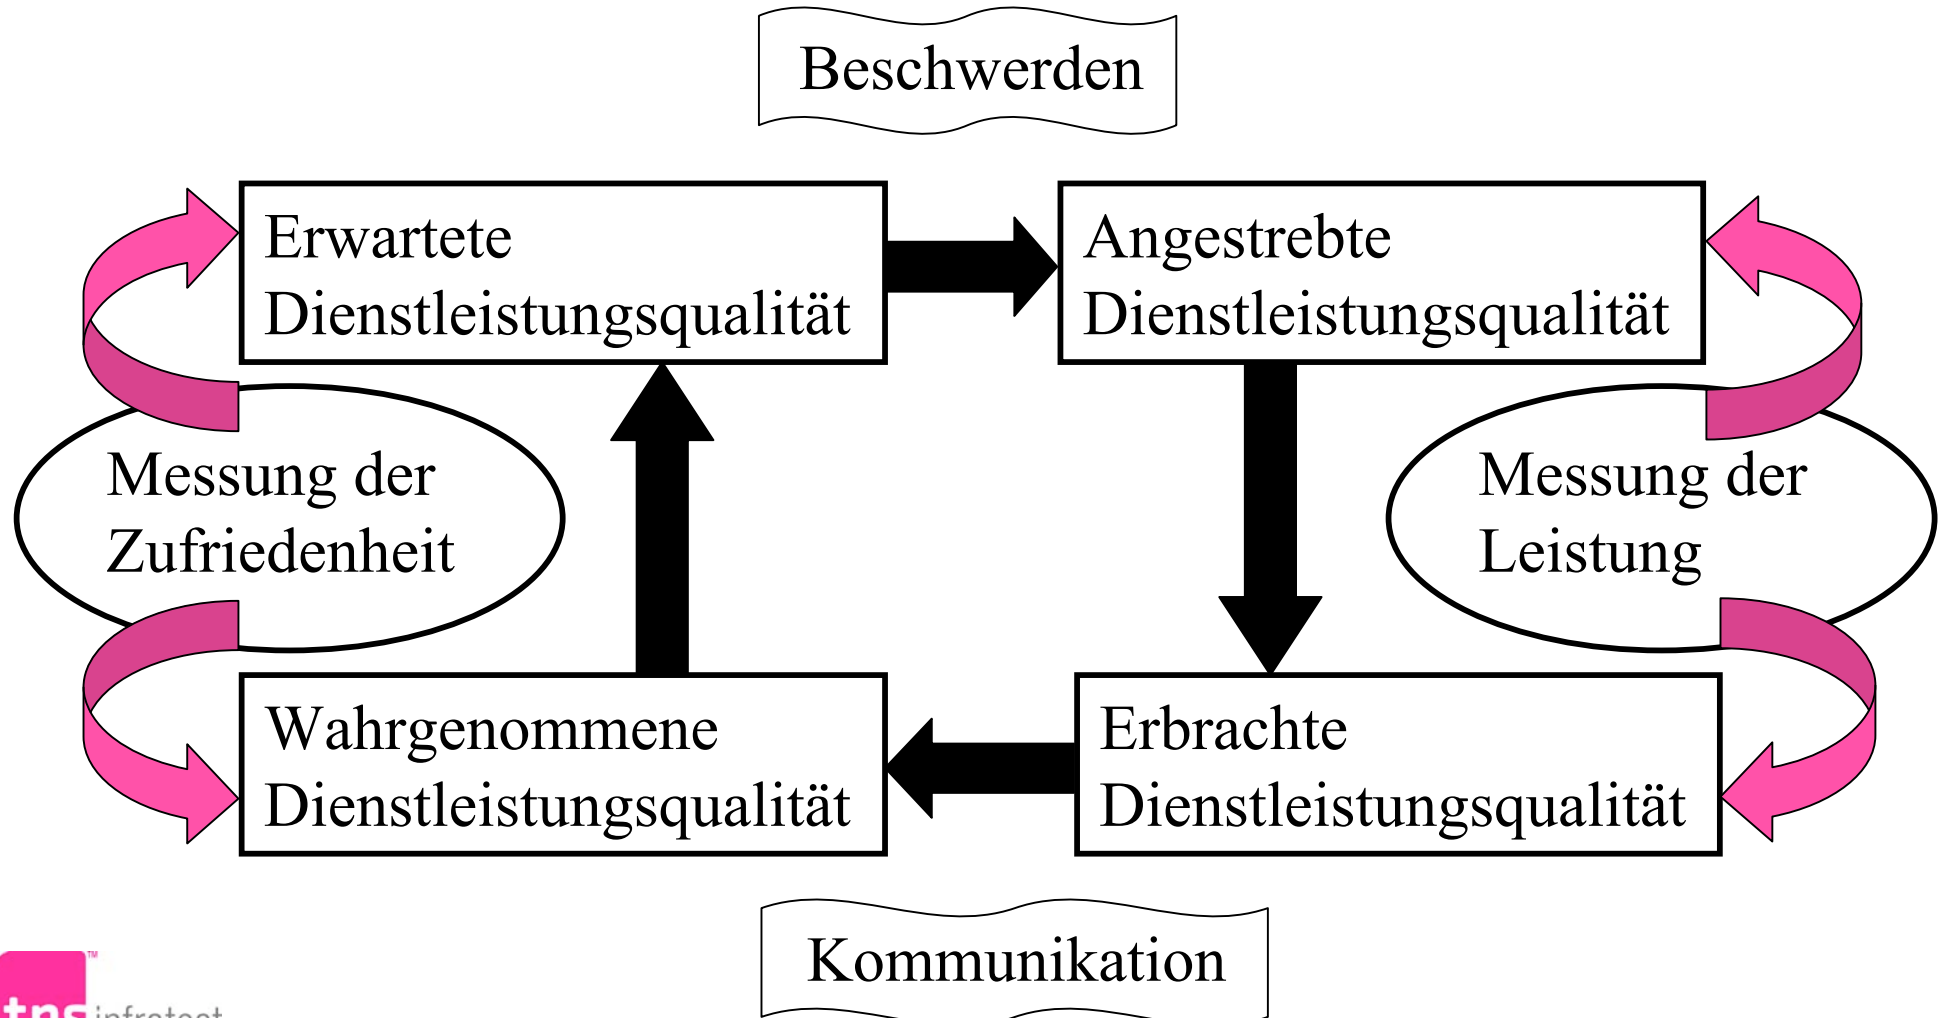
Beschwerden

Erwartete Dienstleistungsqualität

Angestrebte Dienstleistungsqualität

Messung der Zufriedenheit

Messung der Leistung

Wahrgenommene Dienstleistungsqualität

Erbrachte Dienstleistungsqualität

Kommunikation

tns infratest